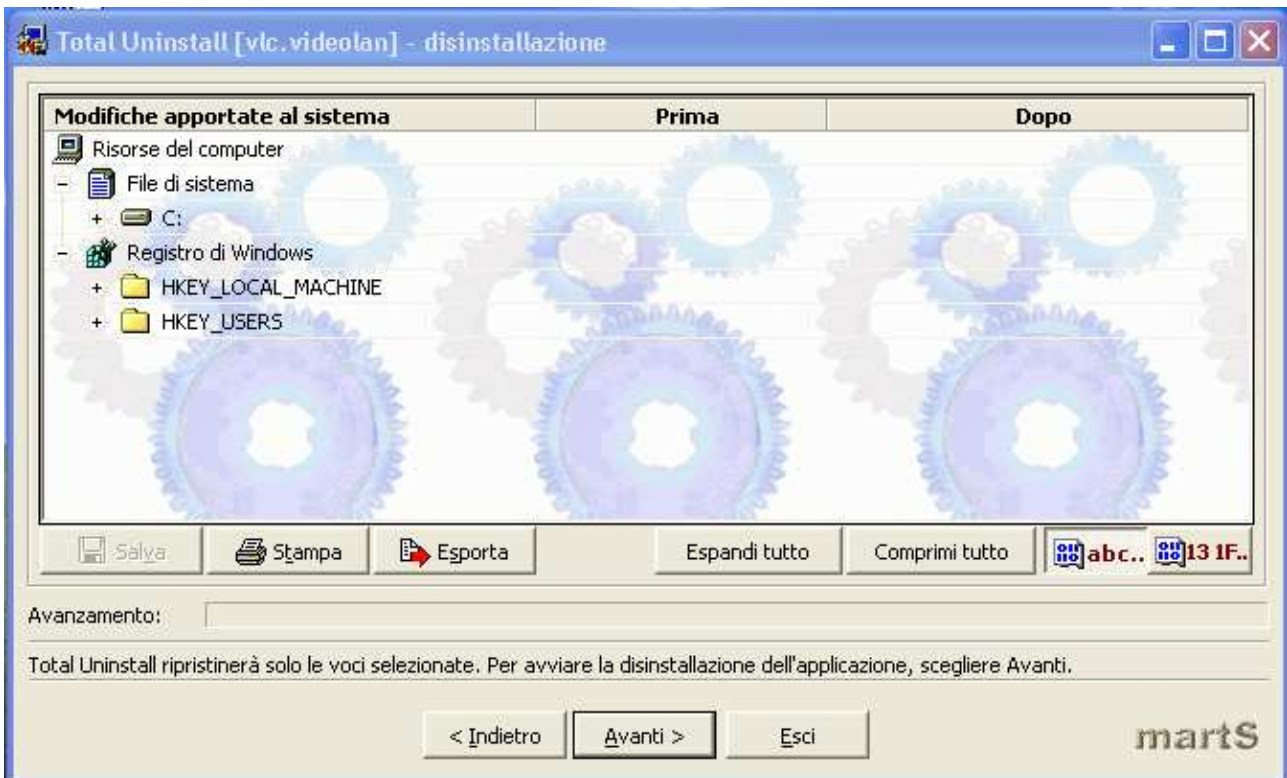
Total Uninstall [vlc.videolan] - disinstallazione

| Modifiche apportate al sistema | Prima | Dopo |
|---|---|---|
| Risorse del computer | | |
| – File di sistema | | |
| + C: | | |
| – Registro di Windows | | |
| + HKEY_LOCAL_MACHINE | | |
| + HKEY_USERS | | |

Salva
Stampa
Esporta
Espandi tutto
Comprimi tutto
abc..
13 1F..

Avanzamento:

Total Uninstall ripristinerà solo le voci selezionate. Per avviare la disinstallazione dell'applicazione, scegliere Avanti.

< Indietro
Avanti >
Esci

martS